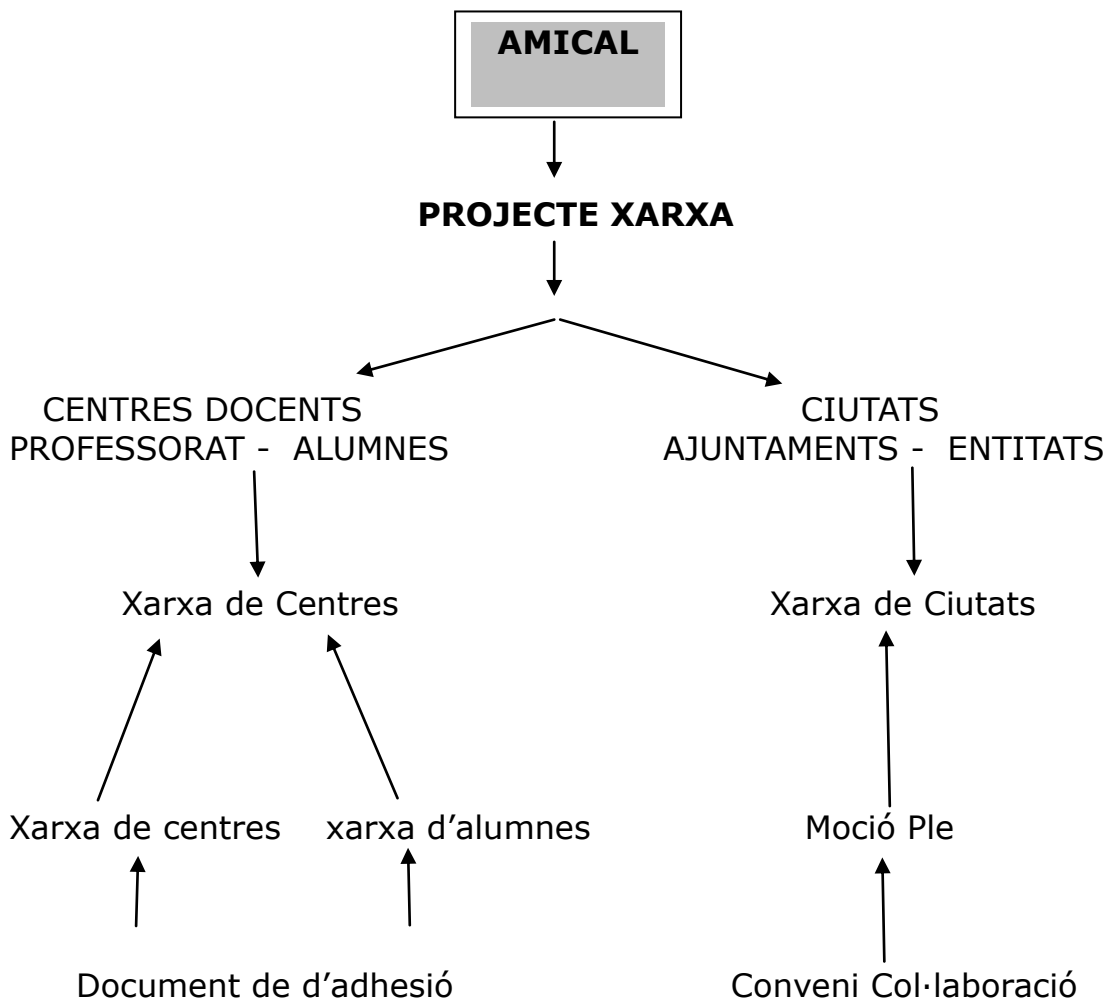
AMICAL

PROJECTE XARXA

CENTRES DOCENTS
PROFESSORAT - ALUMNES

CIUTATS
AJUNTAMENTS - ENTITATS

Xarxa de Centres

Xarxa de Ciutats

Xarxa de centres

xarxa d’alumnes

Moció Ple

Document de d’adhesió

Conveni Col·laboració